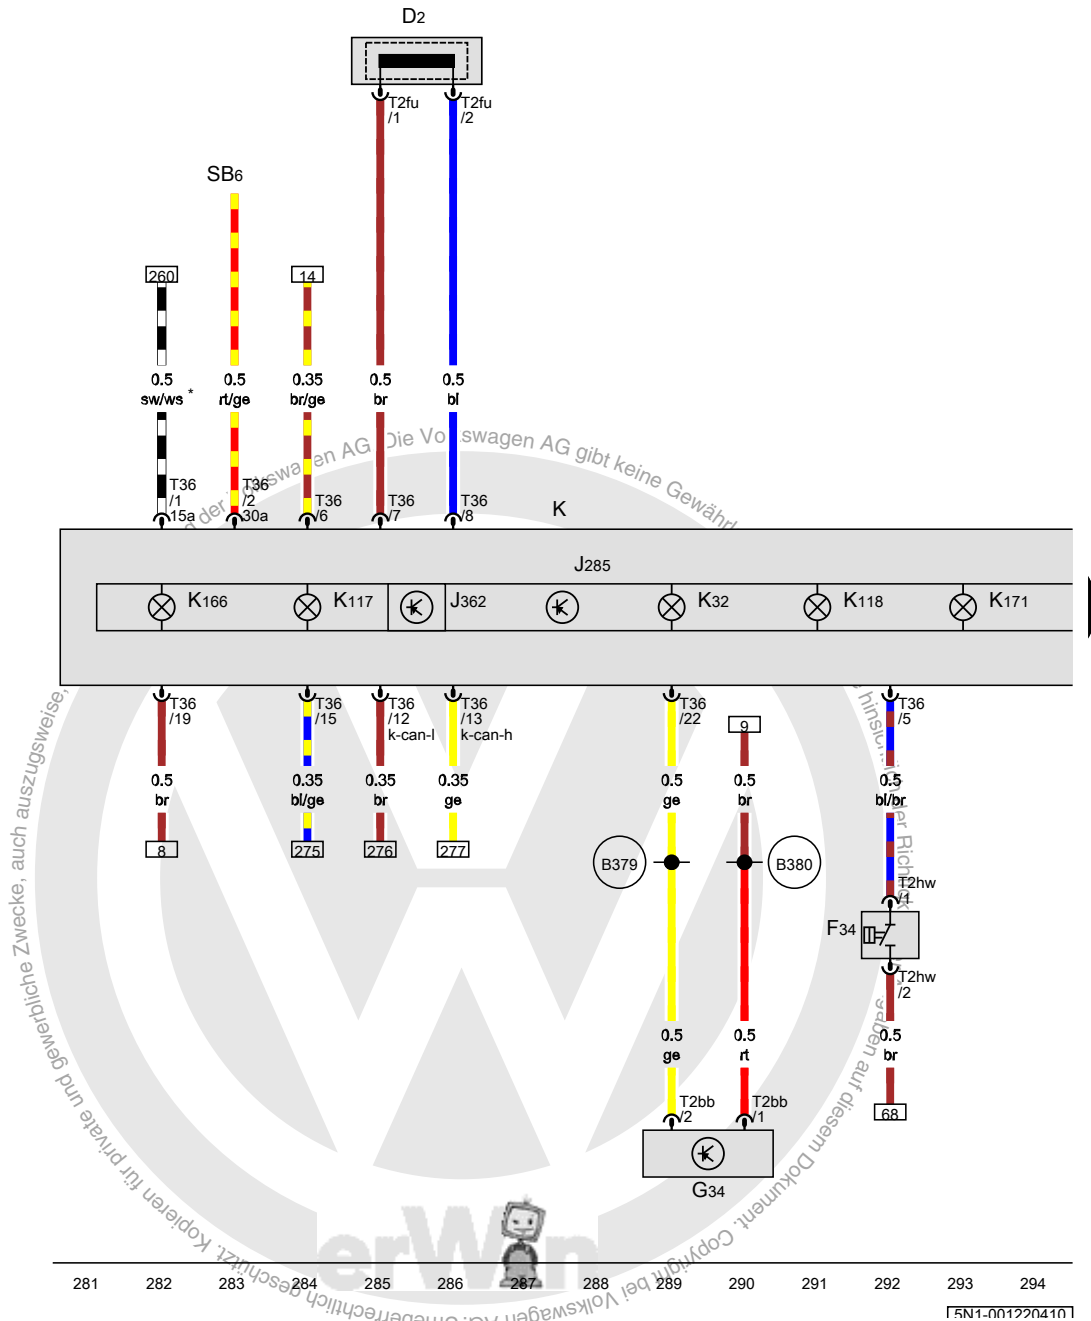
D2

T2fu /1

T2fu /2

SB6

260

14

0.5 sw/ws *

0.5 rt/ge

0.35 br/ge

0.5 br

0.5 bl

T36 /1 15a

T36 /2 30a

T36 /6

T36 /7

T36 /8

K

J285

K166

K117

J362

K32

K118

K171

T36 /19

T36 /15

T36 /12 k-can-l

T36 /13 k-can-h

T36 /22

9

T36 /5

0.5 br

0.35 bl/ge

0.35 br

0.35 ge

0.5 ge

0.5 br

0.5 bl/br

8

275

276

277

B379

B380

T2hw /1

F34

T2hw /2

0.5 ge

0.5 rt

0.5 br

T2bb /2

T2bb /1

68

G34

Die Volkswagen AG gibt keine Gewähr hinsichtlich der Richtigkeit ... Copyright bei Volkswagen AG: urheberrechtlich geschützt. Kopieren für private und gewerbliche Zwecke, auch auszugsweise, ... der Volkswagen AG

erWin

281 282 283 284 285 286 287 288 289 290 291 292 293 294

5N1-001220410